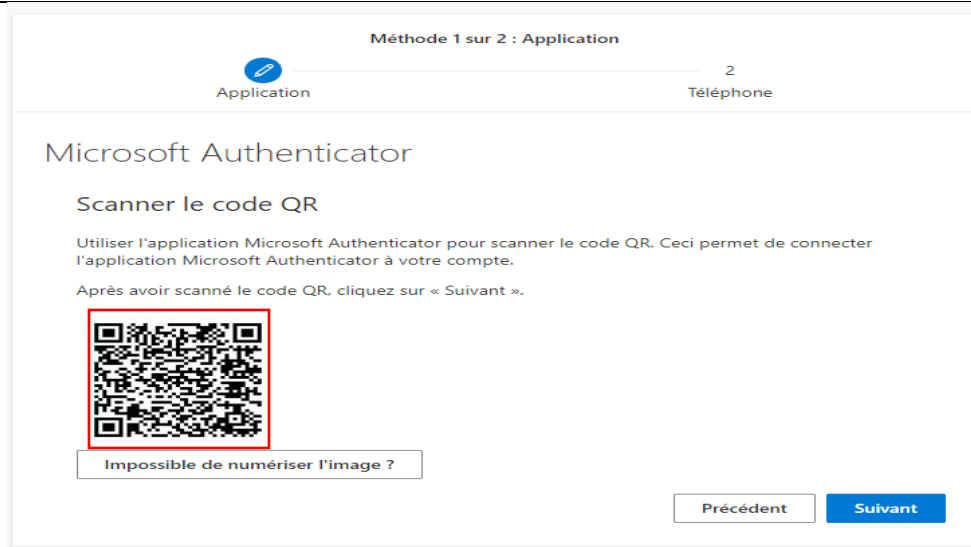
Méthode 1 sur 2 : Application

Application

2
Téléphone

Microsoft Authenticator

Scanner le code QR

Utiliser l'application Microsoft Authenticator pour scanner le code QR. Ceci permet de connecter l'application Microsoft Authenticator à votre compte.

Après avoir scanné le code QR, cliquez sur « Suivant ».

Impossible de numériser l'image ?

Précédent

Suivant